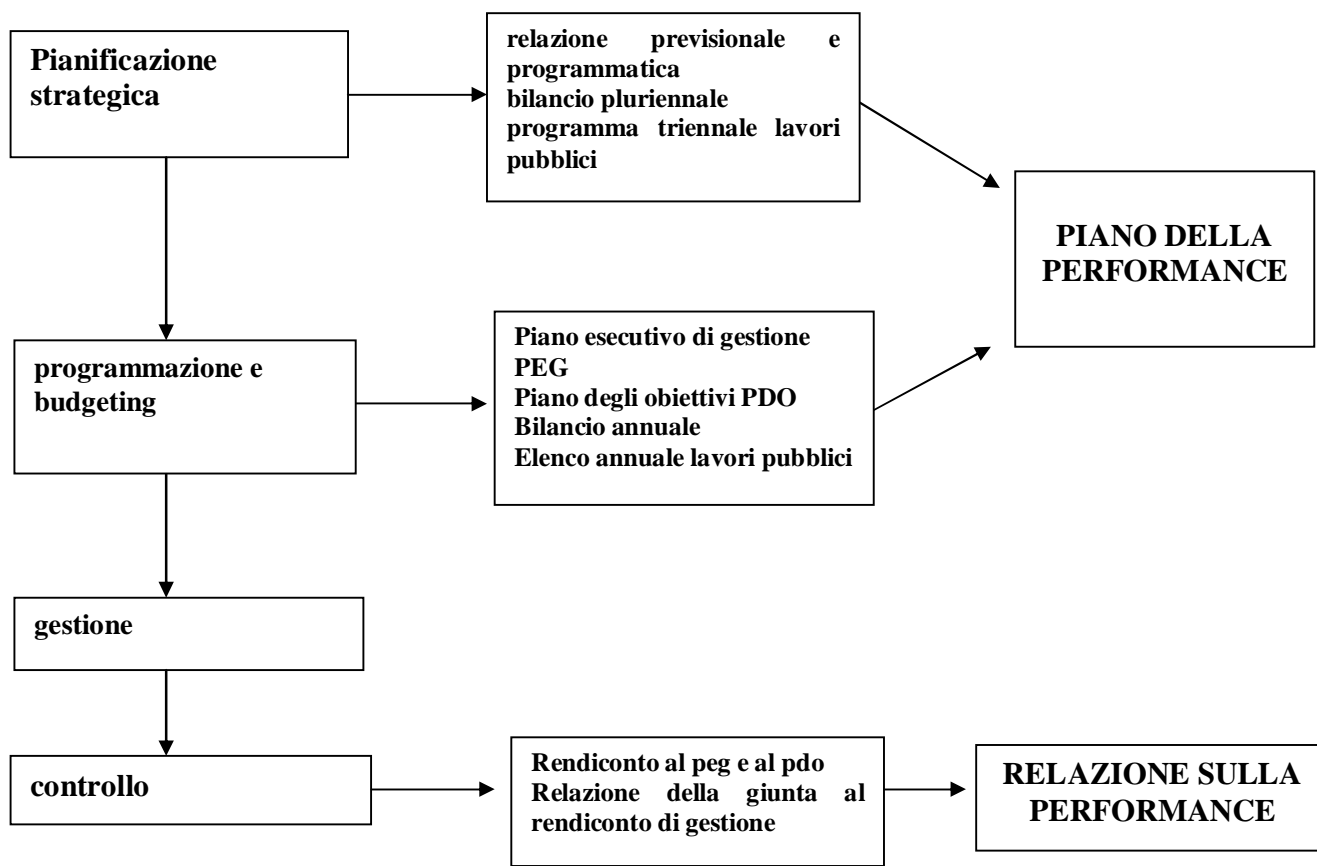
Pianificazione strategica

relazione previsionale e programmatica
bilancio pluriennale
programma triennale lavori pubblici

PIANO DELLA PERFORMANCE

programmazione e budgeting

Piano esecutivo di gestione PEG
Piano degli obiettivi PDO
Bilancio annuale
Elenco annuale lavori pubblici

gestione

controllo

Rendiconto al peg e al pdo
Relazione della giunta al rendiconto di gestione

RELAZIONE SULLA PERFORMANCE